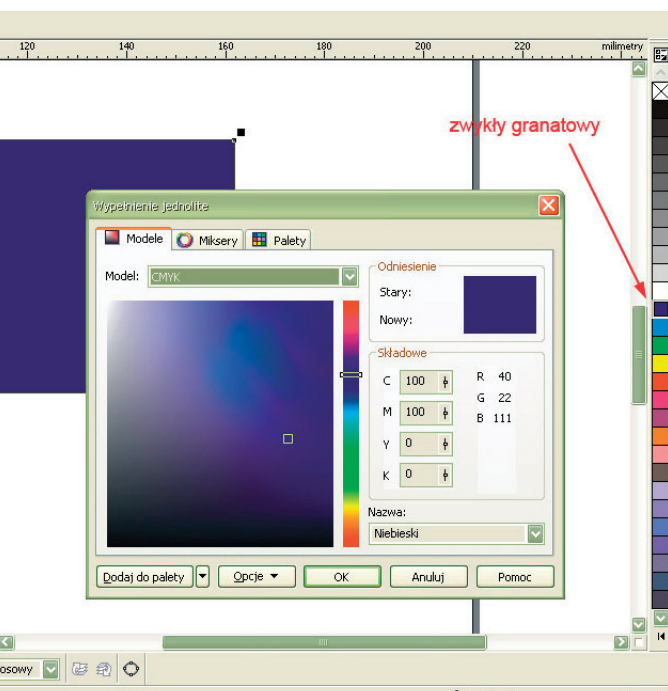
120 140 160 180 200 220 milimetry

zwykły granatowy

Wypełnienie jednolite

Modele Miksery Palety

Model: CMYK

Odniesienie
Stary:
Nowy:

Składowe
C 100
M 100
Y 0
K 0

R 40
G 22
B 111

Nazwa:
Niebieski

Dodaj do palety
Opcje
OK
Anuluj
Pomoc

osowy